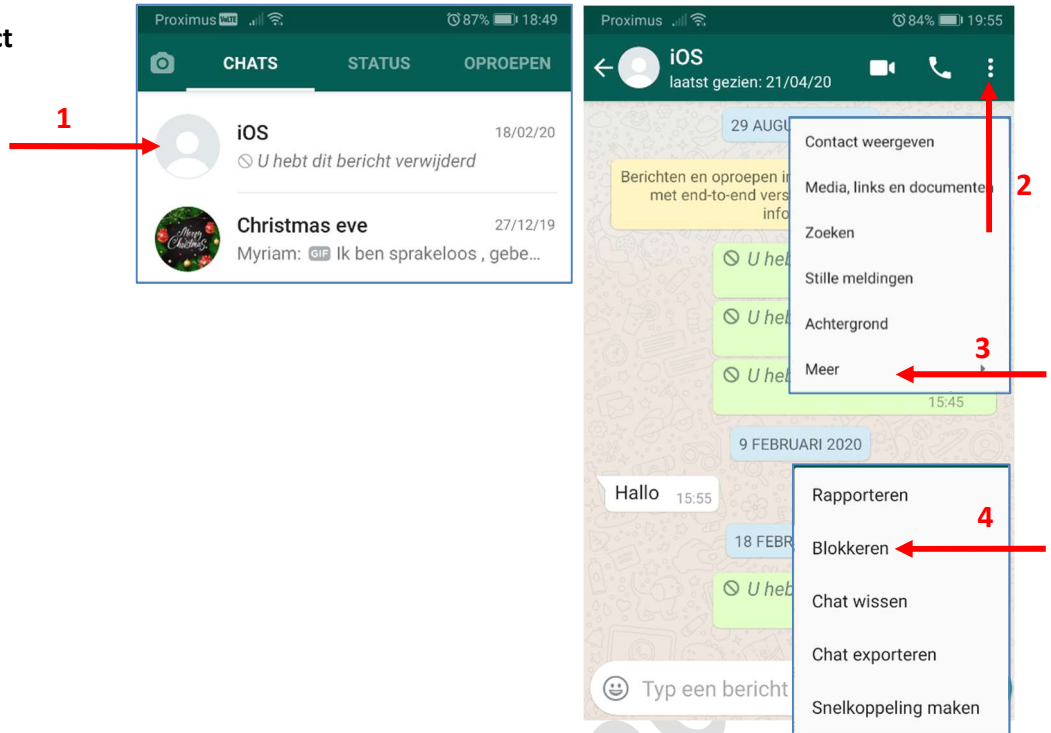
ct

1

Proximus VoLTE 87% 18:49

CHATS STATUS OPROEPEN

iOS 18/02/20
U hebt dit bericht verwijderd

Christmas eve 27/12/19
Myriam: GIF Ik ben sprakeloos , gebe...

Proximus 84% 19:55

iOS
laatst gezien: 21/04/20

29 AUGU

Berichten en oproepen i met end-to-end vers info

U heb

U heb

U heb
15:45

Contact weergeven

Media, links en documenten

2

Zoeken

Stille meldingen

Achtergrond

3

Meer

9 FEBRUARI 2020

Hallo 15:55

18 FEBR

U heb

Typ een bericht

Rapporteren

4

Blokkeren

Chat wissen

Chat exporteren

Snelkoppeling maken